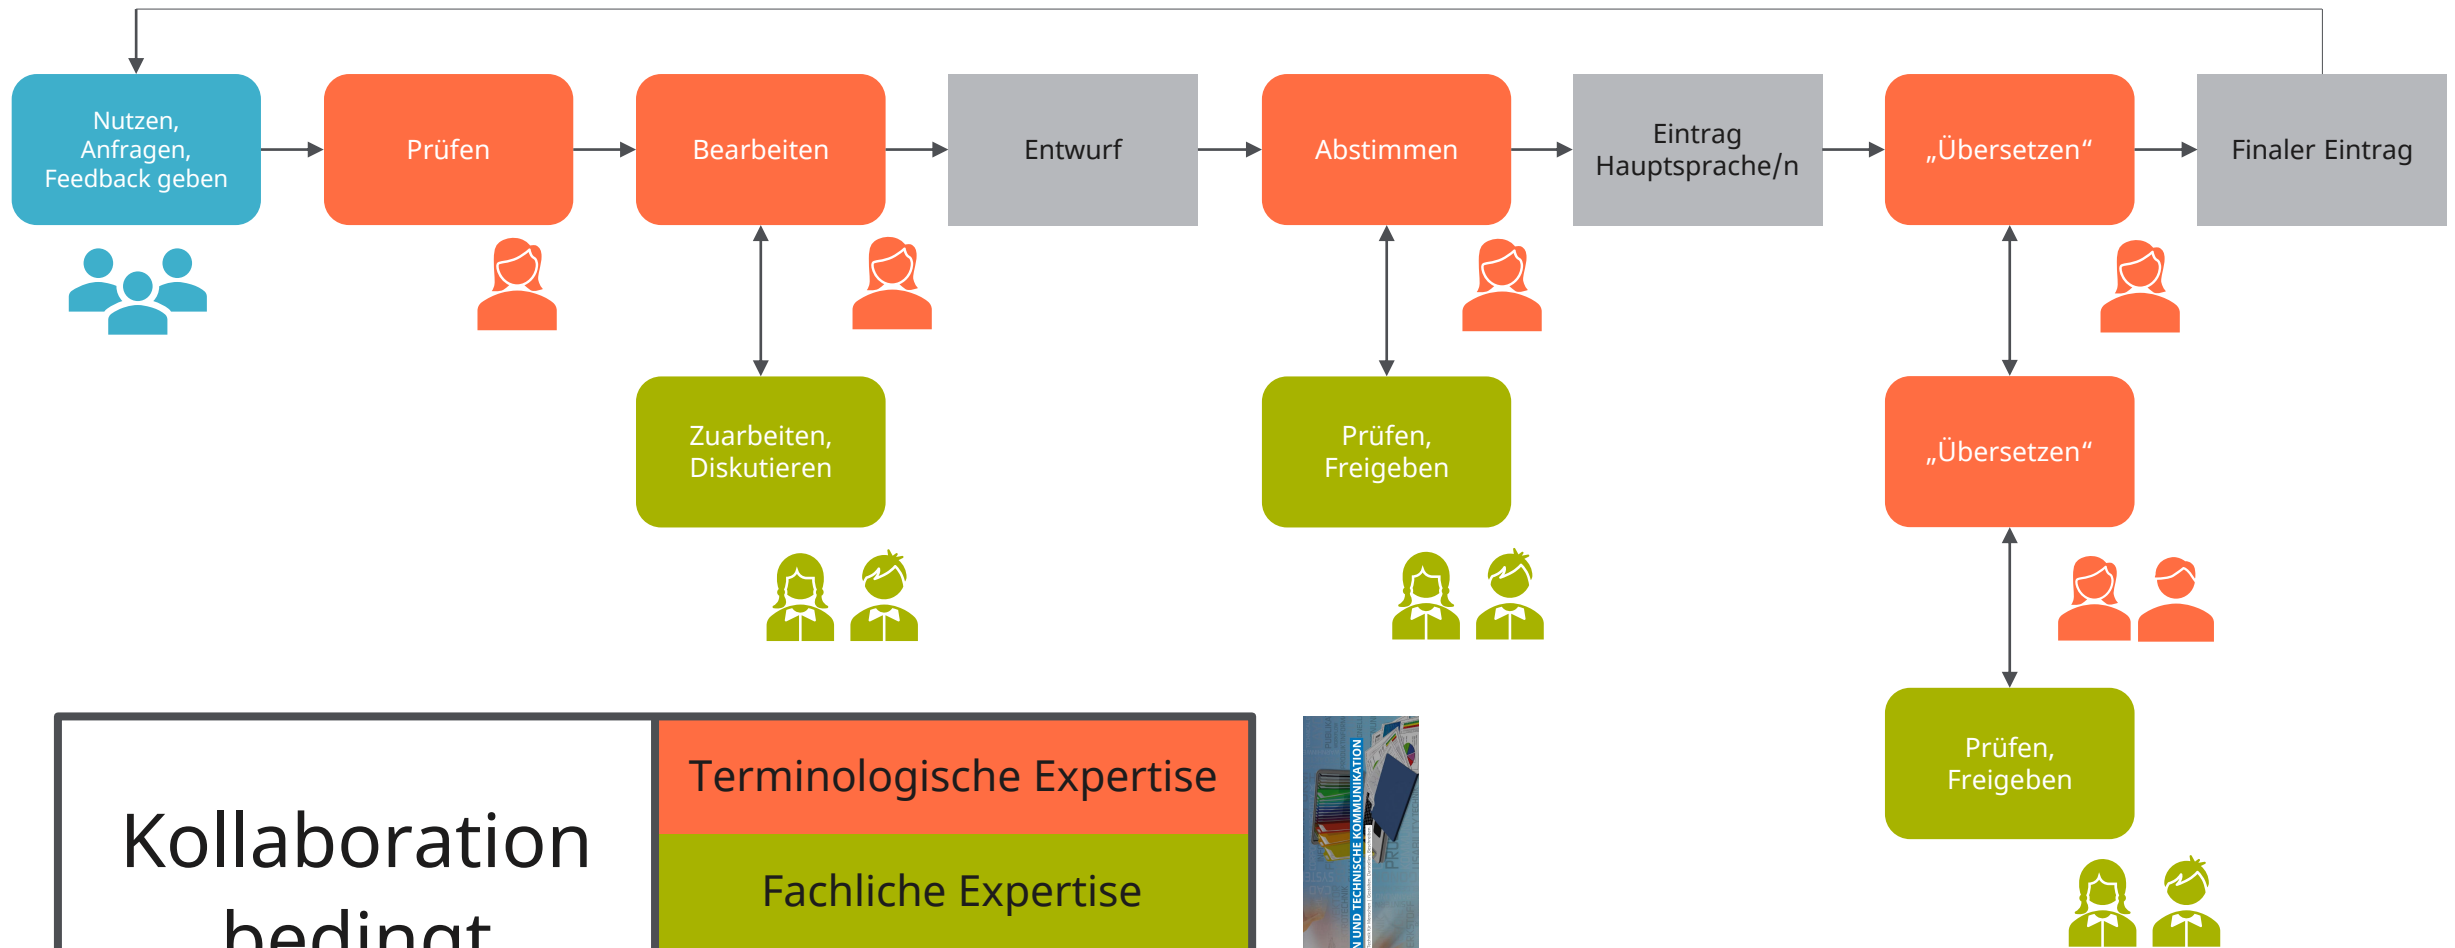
Nutzen, Anfragen, Feedback geben

Prüfen

Bearbeiten

Entwurf

Abstimmen

Eintrag Hauptsprache/n

„Übersetzen“

Finaler Eintrag

Zuarbeiten, Diskutieren

Prüfen, Freigeben

„Übersetzen“

Prüfen, Freigeben

Kollaboration bedingt

Terminologische Expertise

Fachliche Expertise

N UND TECHNISCHE KOMMUNIKATION